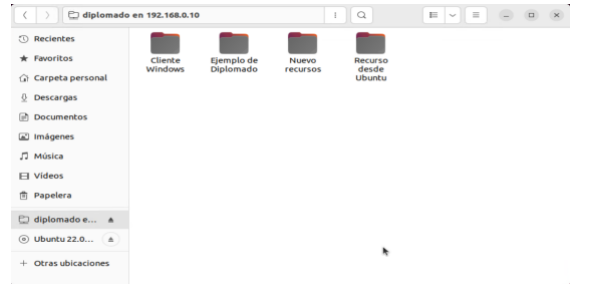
diplomado en 192.168.0.10

Recientes
Favoritos
Carpeta personal
Descargas
Documentos
Imágenes
Música
Vídeos
Papelera
diplomado e...
Ubuntu 22.0...
+ Otras ubicaciones

Cliente Windows
Ejemplo de Diplomado
Nuevo recursos
Recurso desde Ubuntu